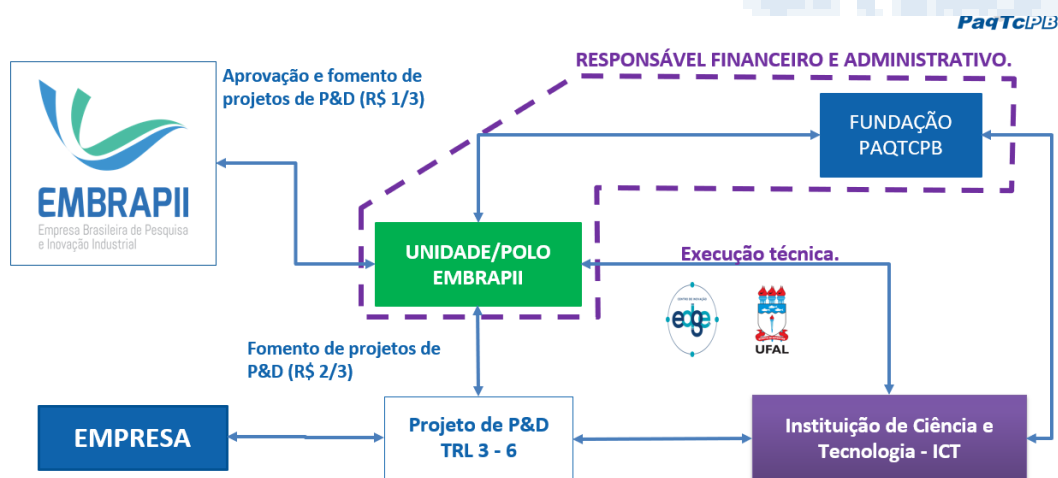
PaqTcPB

EMBRAPII
Empresa Brasileira de Pesquisa e Inovação Industrial

Aprovação e fomento de projetos de P&D (R$ 1/3)

RESPONSÁVEL FINANCEIRO E ADMINISTRATIVO.

FUNDAÇÃO PAQTCPB

UNIDADE/POLO EMBRAPII

Execução técnica.

edge

UFAL

Fomento de projetos de P&D (R$ 2/3)

EMPRESA

Projeto de P&D TRL 3 - 6

Instituição de Ciência e Tecnologia - ICT